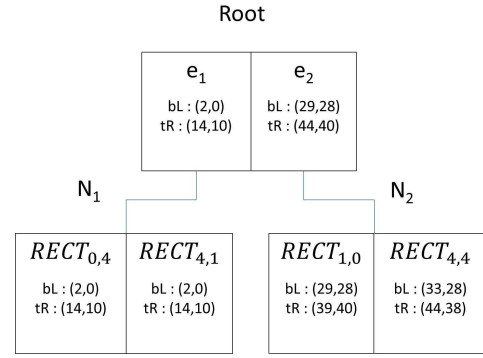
Root

$e_1$
bL : (2,0)
tR : (14,10)

$e_2$
bL : (29,28)
tR : (44,40)

$N_1$

$N_2$

$RECT_{0,4}$
bL : (2,0)
tR : (14,10)

$RECT_{4,1}$
bL : (2,0)
tR : (14,10)

$RECT_{1,0}$
bL : (29,28)
tR : (39,40)

$RECT_{4,4}$
bL : (33,28)
tR : (44,38)